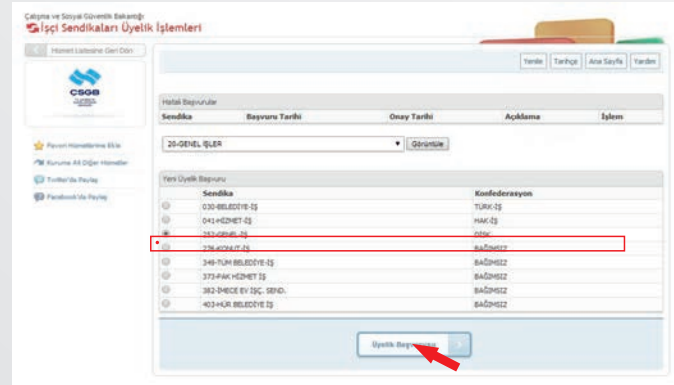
Çalışma ve Sosyal Güvenlik Bakanlığı
İşçi Sendikaları Üyelik İşlemleri

Hizmet Listesine Geri Dön

CSGB

Yenile Tarihçe Ana Sayfa Yardım

Favori Hizmetlerime Ekle
Kuruma Ait Diğer Hizmetler
Twitter'da Paylaş
Facebook'ta Paylaş

Hatalı Başvurular

| Sendika | Başvuru Tarihi | Onay Tarihi | Açıklama | İşlem |
|---|---|---|---|---|

20-GENEL İŞLER Görüntüle

Yeni Üyelik Başvuru

| | Sendika | Konfederasyon |
|---|---|---|
| | 030-BELEDİYE-İŞ | TÜRK-İŞ |
| | 041-HİZMET-İŞ | HAK-İŞ |
| | 252-GENEL-İŞ | DİSK |
| | 278-KONUT-İŞ | BAĞIMSIZ |
| | 349-TÜM BELEDİYE-İŞ | BAĞIMSIZ |
| | 373-FAK HİZMET İŞ | BAĞIMSIZ |
| | 382-İMECE EV İŞÇ. SEND. | BAĞIMSIZ |
| | 403-HÜR BELEDİYE İŞ | BAĞIMSIZ |

Üyelik Başvurusu